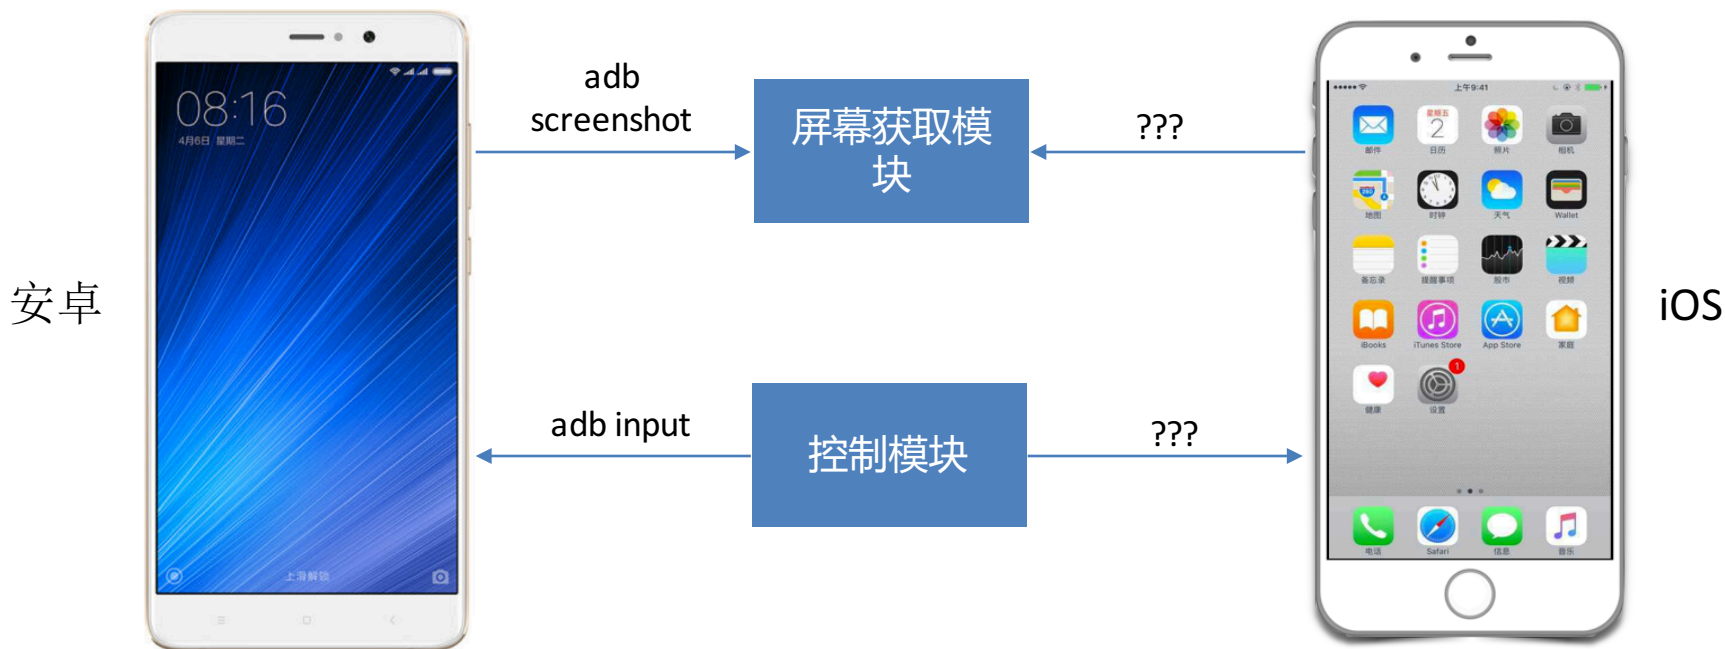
安卓

08:16
4月6日 星期二
上滑解锁

adb screenshot

屏幕获取模块

???

adb input

控制模块

???

iOS

上午9:41
邮件
星期五
2
日历
照片
相机
地图
时钟
天气
Wallet
备忘录
提醒事项
股市
视频
iBooks
iTunes Store
App Store
家庭
健康
1
设置
电话
Safari
信息
音乐